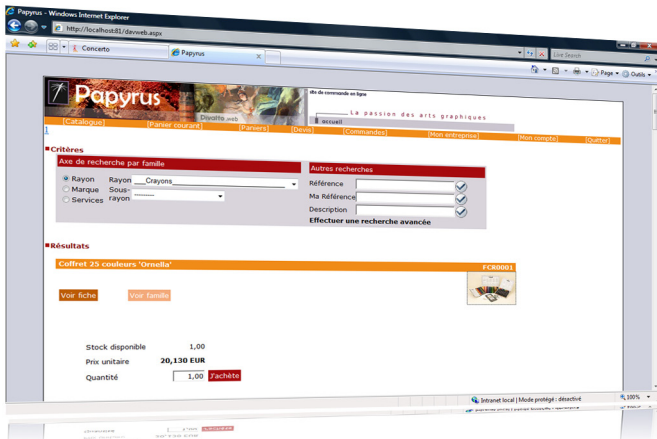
Papyrus - Windows Internet Explorer

http://localhost81/davweb.aspx

Live Search

Concerto

Papyrus

Page

Outils

Papyrus

Diyotte web

site de commande en ligne

La passion des arts graphiques

accueil

[Catalogue]

[Panier courant]

[Paniers]

[Devis]

[Commandes]

[Mon entreprise]

[Mon compte]

[Quitter]

1

Critères

Axe de recherche par famille

Rayon

Marque

Services

Rayon ___Crayons

Sous-rayon --------

Autres recherches

Référence

Ma Référence

Description

Effectuer une recherche avancée

Résultats

Coffret 25 couleurs 'Ornella'

FCR0001

Voir fiche

Voir famille

Stock disponible 1,00

Prix unitaire 20,130 EUR

Quantité 1,00 J'achète

Intranet local | Mode protégé : désactivé

100%